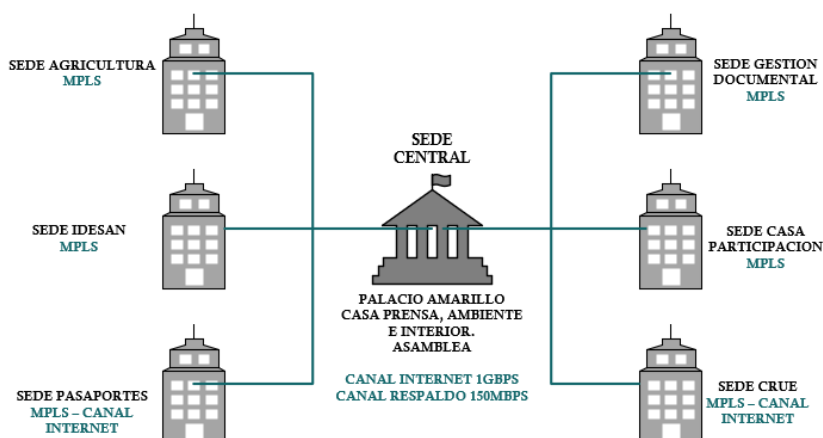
SEDE AGRICULTURA
MPLS

SEDE IDESAN
MPLS

SEDE PASAPORTES
MPLS – CANAL INTERNET

SEDE CENTRAL

PALACIO AMARILLO
CASA PRENSA, AMBIENTE E INTERIOR.
ASAMBLEA

CANAL INTERNET 1GBPS
CANAL RESPALDO 150MBPS

SEDE GESTION DOCUMENTAL
MPLS

SEDE CASA PARTICIPACION
MPLS

SEDE CRUE
MPLS – CANAL INTERNET